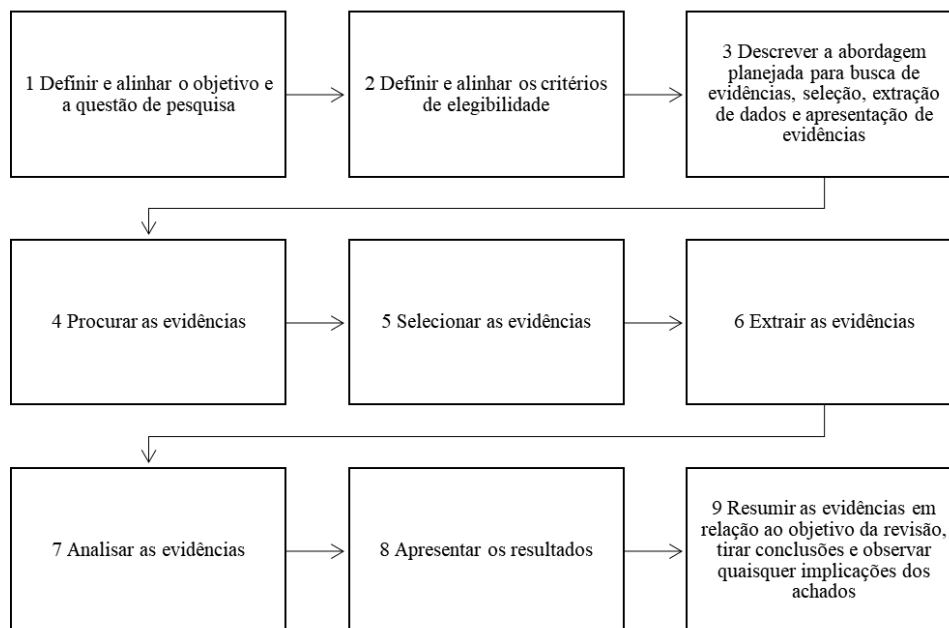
1 Definir e alinhar o objetivo e a questão de pesquisa

2 Definir e alinhar os critérios de elegibilidade

3 Descrever a abordagem planejada para busca de evidências, seleção, extração de dados e apresentação de evidências

4 Procurar as evidências

5 Selecionar as evidências

6 Extrair as evidências

7 Analisar as evidências

8 Apresentar os resultados

9 Resumir as evidências em relação ao objetivo da revisão, tirar conclusões e observar quaisquer implicações dos achados